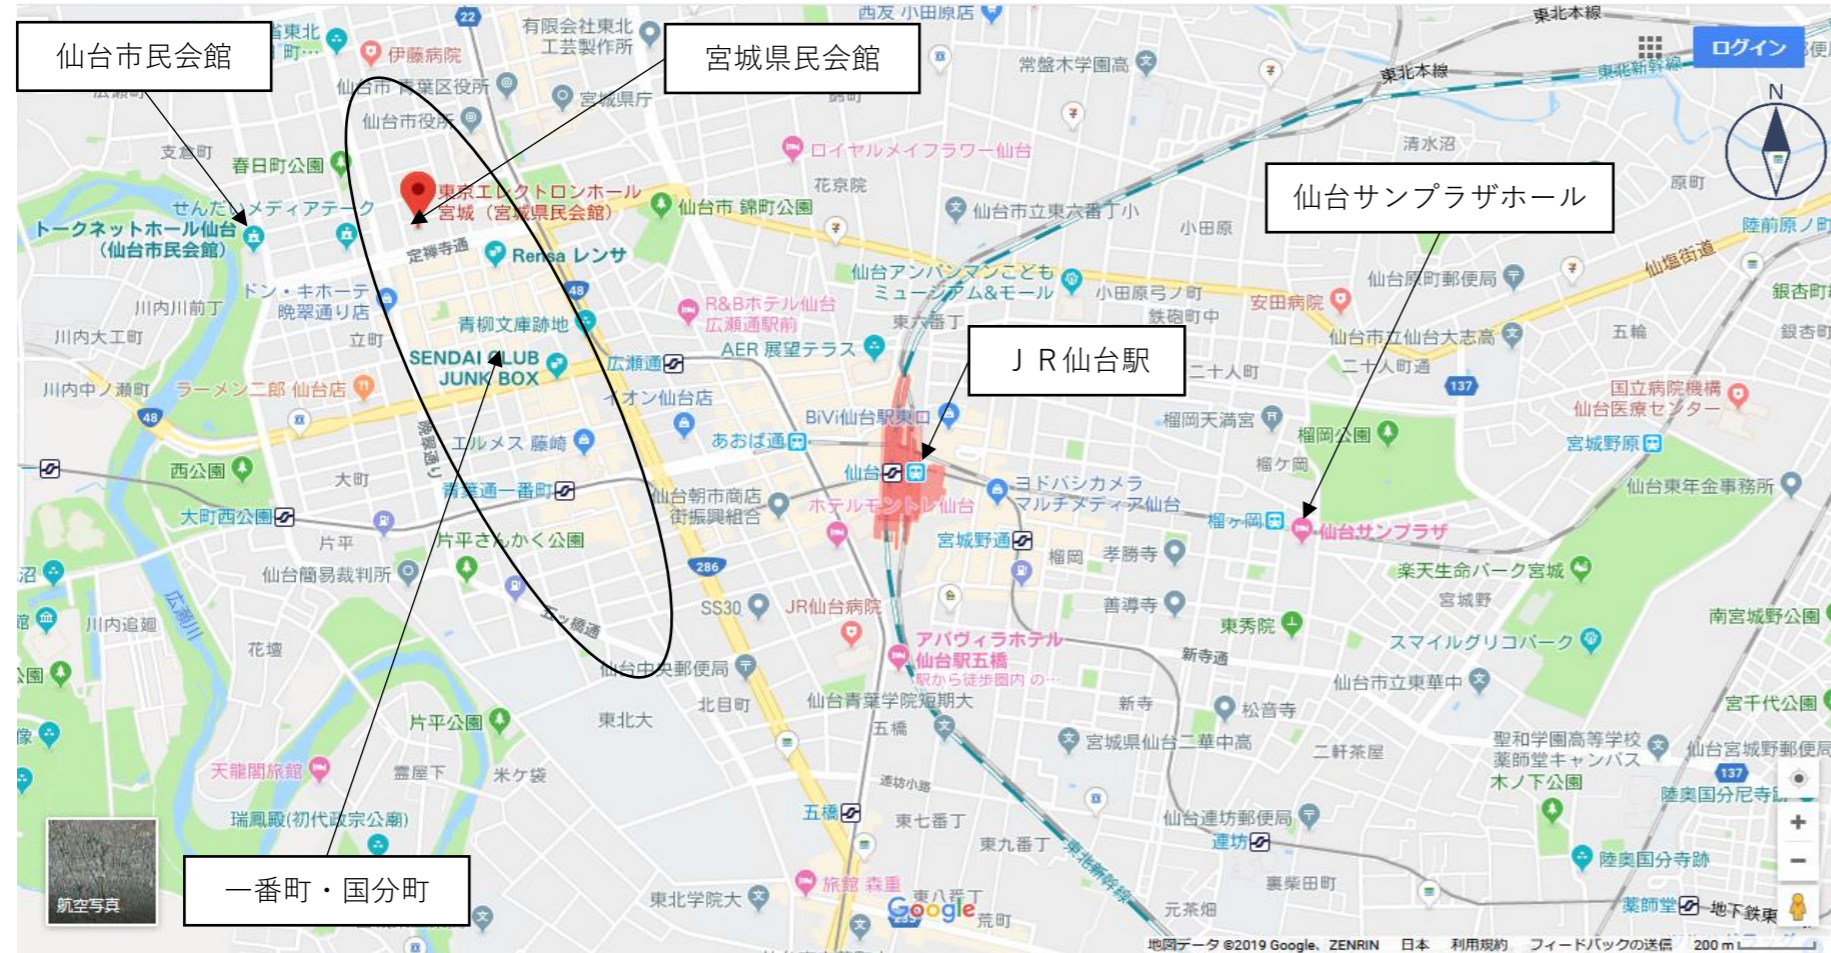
仙台市民会館

宮城県民会館

仙台サンプラザホール

ＪＲ仙台駅

一番町・国分町

ログイン

東北本線

東北新幹線

東京エレクトロンホール宮城（宮城県民会館）

トークネットホール仙台（仙台市民会館）

せんだいメディアテーク

春日町公園

支倉町

伊藤病院

仙台市青葉区役所

仙台市役所

宮城県庁

有限会社東北工芸製作所

常盤木学園高

ロイヤルメイフラワー仙台

花京院

仙台市錦町公園

仙台市立東六番丁小

小田原

清水沼

原町

陸前原ノ町

仙塩街道

定禅寺通

Rensa レンサ

ドン・キホーテ晩翠通り店

川内川前丁

川内大工町

立町

青柳文庫跡地

R&Bホテル仙台広瀬通駅前

仙台アンパンマンこどもミュージアム&モール

小田原弓ノ町

安田病院

仙台原町郵便局

銀杏町

東六番丁

鉄砲町中

五輪

SENDAI CLUB JUNK BOX

広瀬通

AER 展望テラス

仙台市立仙台大志高

二十人町

二十人町通

川内中ノ瀬町

ラーメン二郎 仙台店

イオン仙台店

BiVi仙台駅東口

榴岡天満宮

国立病院機構仙台医療センター

晩翠通り

エルメス 藤崎

あおば通

榴岡公園

宮城野原

西公園

大町

仙台

ヨドバシカメラマルチメディア仙台

榴ケ岡

仙台東年金事務所

大町西公園

青葉通一番町

仙台朝市商店街振興組合

ホテルモントレ仙台

榴ケ岡

仙台サンプラザ

片平

片平さんかく公園

宮城野通

榴岡

孝勝寺

楽天生命パーク宮城

仙台簡易裁判所

宮城野

川内追廻

広瀬川

SS30

JR仙台病院

善導寺

南宮城野公園

花壇

二ッ橋通

アパヴィラホテル仙台駅五橋

駅から徒歩圏内 の…

東秀院

スマイルグリコパーク

仙台中央郵便局

新寺通

仙台市立東華中

北目町

仙台青葉学院短期大

新寺

宮千代公園

片平公園

東北大

五橋

松音寺

天龍閣旅館

霊屋下

米ケ袋

宮城県仙台二華中高

二軒茶屋

聖和学園高等学校薬師堂キャンパス

仙台宮城野郵便局

木ノ下公園

連坊小路

陸奥国分尼寺跡

瑞鳳殿(初代政宗公廟)

五橋

東七番丁

仙台連坊郵便局

連坊

東九番丁

陸奥国分寺跡

旅館 森重

東八番丁

荒町

裏柴田町

東北学院大

元茶畑

薬師堂

地下鉄東

航空写真

Google

地図データ ©2019 Google、ZENRIN 日本 利用規約 フィードバックの送信 200 m

西友 小田原店

N